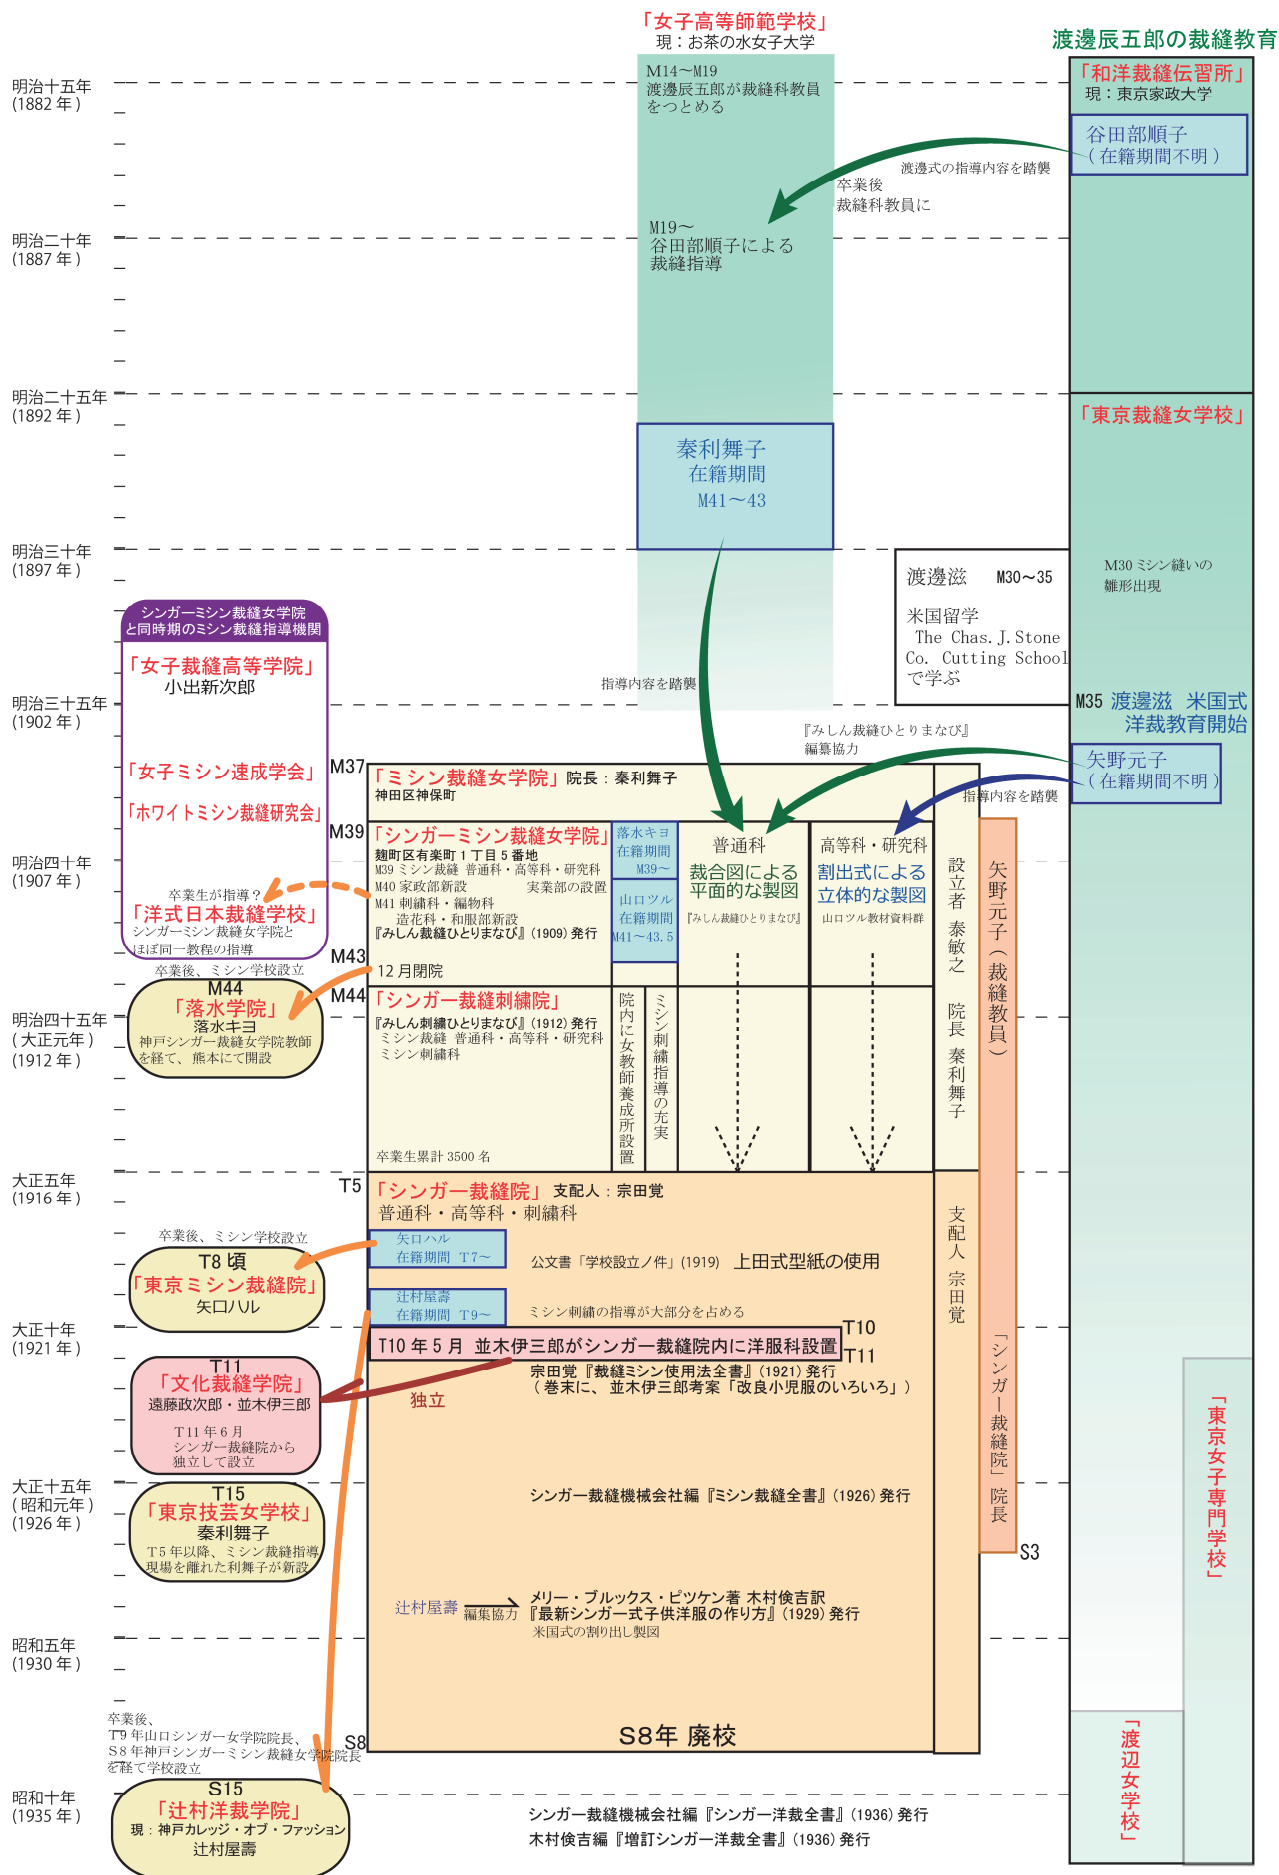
「女子高等師範学校」
現：お茶の水女子大学

渡邊辰五郎の裁縫教育

明治十五年
(1882 年)

M14〜M19
渡邊辰五郎が裁縫科教員をつとめる

「和洋裁縫伝習所」
現：東京家政大学

谷田部順子
(在籍期間不明)

渡邊式の指導内容を踏襲

卒業後
裁縫科教員に

明治二十年
(1887 年)

M19〜
谷田部順子による
裁縫指導

明治二十五年
(1892 年)

「東京裁縫女学校」

秦利舞子
在籍期間
M41〜43

明治三十年
(1897 年)

渡邊滋　M30〜35
米国留学
The Chas. J. Stone Co. Cutting School で学ぶ

M30 ミシン縫いの雛形出現

シンガーミシン裁縫女学院と同時期のミシン裁縫指導機関

「女子裁縫高等学院」
小出新次郎

指導内容を踏襲

明治三十五年
(1902 年)

M35 渡邊滋　米国式洋裁教育開始

『みしん裁縫ひとりまなび』編纂協力

矢野元子
(在籍期間不明)

指導内容を踏襲

「女子ミシン速成学会」

「ホワイトミシン裁縫研究会」

M37
「ミシン裁縫女学院」院長：秦利舞子
神田区神保町

M39
「シンガーミシン裁縫女学院」
麹町区有楽町１丁目５番地
M39 ミシン裁縫 普通科・高等科・研究科
M40 家政部新設　実業部の設置
M41 刺繍科・編物科
造花科・和服部新設
『みしん裁縫ひとりまなび』(1909) 発行

落水キヨ
在籍期間
M39〜

山口ツル
在籍期間
M41〜43.5

普通科
裁合図による
平面的な製図
『みしん裁縫ひとりまなび』

高等科・研究科
割出式による
立体的な製図
山口ツル教材資料群

設立者　泰敏之
院長　秦利舞子

矢野元子(裁縫教員)

明治四十年
(1907 年)

卒業生が指導？
「洋式日本裁縫学校」
シンガーミシン裁縫女学院とほぼ同一教程の指導

卒業後、ミシン学校設立

M43
12 月閉院

M44
「シンガー裁縫刺繍院」
『みしん刺繍ひとりまなび』(1912) 発行
ミシン裁縫 普通科・高等科・研究科
ミシン刺繍科

院内に女教師養成所設置

ミシン刺繍指導の充実

明治四十五年
(大正元年)
(1912 年)

M44
「落水学院」
落水キヨ
神戸シンガー裁縫女学院教師を経て、熊本にて開設

卒業生累計 3500 名

大正五年
(1916 年)

T5
「シンガー裁縫院」支配人：宗田覚
普通科・高等科・刺繍科

支配人　宗田覚

卒業後、ミシン学校設立

T8 頃
「東京ミシン裁縫院」
矢口ハル

矢口ハル
在籍期間　T7〜

公文書「学校設立ノ件」(1919)　上田式型紙の使用

辻村屋壽
在籍期間　T9〜

ミシン刺繍の指導が大部分を占める

大正十年
(1921 年)

T10 年５月　並木伊三郎がシンガー裁縫院内に洋服科設置

T10
T11

T11
「文化裁縫学院」
遠藤政次郎・並木伊三郎
T11 年６月
シンガー裁縫院から独立して設立

独立

宗田覚『裁縫ミシン使用法全書』(1921) 発行
(巻末に、並木伊三郎考案「改良小児服のいろいろ」)

「シンガー裁縫院」院長

大正十五年
(昭和元年)
(1926 年)

T15
「東京技芸女学校」
秦利舞子
T5 年以降、ミシン裁縫指導現場を離れた利舞子が新設

シンガー裁縫機械会社編『ミシン裁縫全書』(1926) 発行

S3

「東京女子専門学校」

辻村屋壽　編集協力
メリー・ブルックス・ピツケン著 木村倹吉訳
『最新シンガー式子供洋服の作り方』(1929) 発行
米国式の割り出し製図

昭和五年
(1930 年)

S8年 廃校

卒業後、
T9 年山口シンガー女学院院長、
S8 年神戸シンガーミシン裁縫女学院院長
を経て学校設立

S8

「渡辺女学校」

昭和十年
(1935 年)

S15
「辻村洋裁学院」
現：神戸カレッジ・オブ・ファッション
辻村屋壽

シンガー裁縫機械会社編『シンガー洋裁全書』(1936) 発行
木村倹吉編『増訂シンガー洋裁全書』(1936) 発行